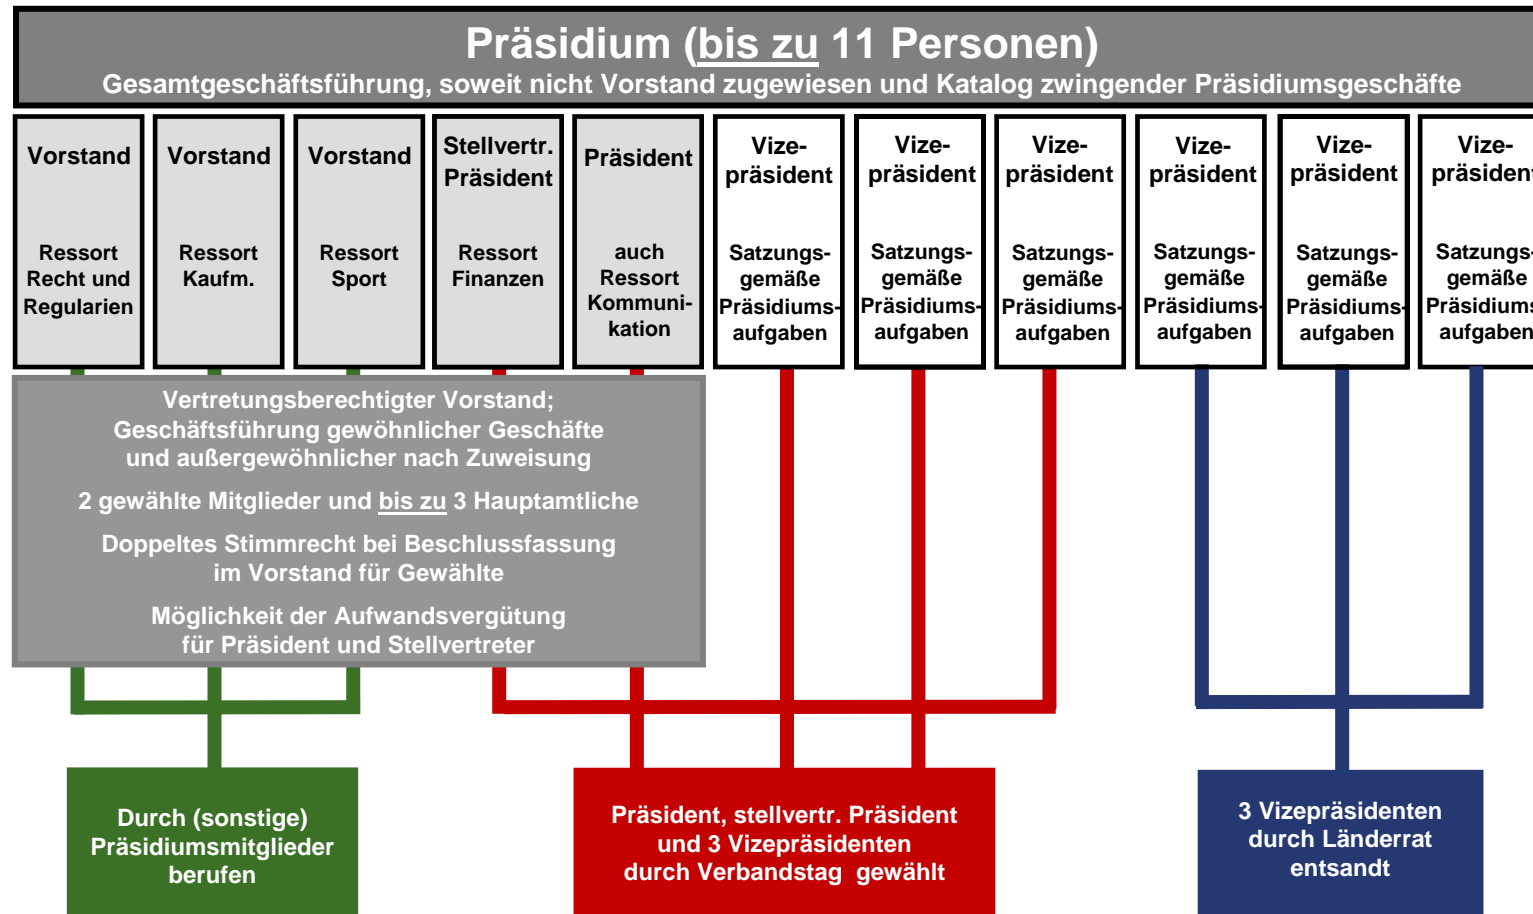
Präsidium (bis zu 11 Personen)
Gesamtgeschäftsführung, soweit nicht Vorstand zugewiesen und Katalog zwingender Präsidiumsgeschäfte

Vorstand
Ressort Recht und Regularien

Vorstand
Ressort Kaufm.

Vorstand
Ressort Sport

Stellvertr. Präsident
Ressort Finanzen

Präsident
auch Ressort Kommunikation

Vizepräsident
Satzungsgemäße Präsidiumsaufgaben

Vizepräsident
Satzungsgemäße Präsidiumsaufgaben

Vizepräsident
Satzungsgemäße Präsidiumsaufgaben

Vizepräsident
Satzungsgemäße Präsidiumsaufgaben

Vizepräsident
Satzungsgemäße Präsidiumsaufgaben

Vizepräsiden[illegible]
Satzungsgemäße Präsidiums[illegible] aufgaben

Vertretungsberechtigter Vorstand;
Geschäftsführung gewöhnlicher Geschäfte und außergewöhnlicher nach Zuweisung

2 gewählte Mitglieder und bis zu 3 Hauptamtliche

Doppeltes Stimmrecht bei Beschlussfassung im Vorstand für Gewählte

Möglichkeit der Aufwandsvergütung für Präsident und Stellvertreter

Durch (sonstige) Präsidiumsmitglieder berufen

Präsident, stellvertr. Präsident und 3 Vizepräsidenten durch Verbandstag gewählt

3 Vizepräsidenten durch Länderrat entsandt